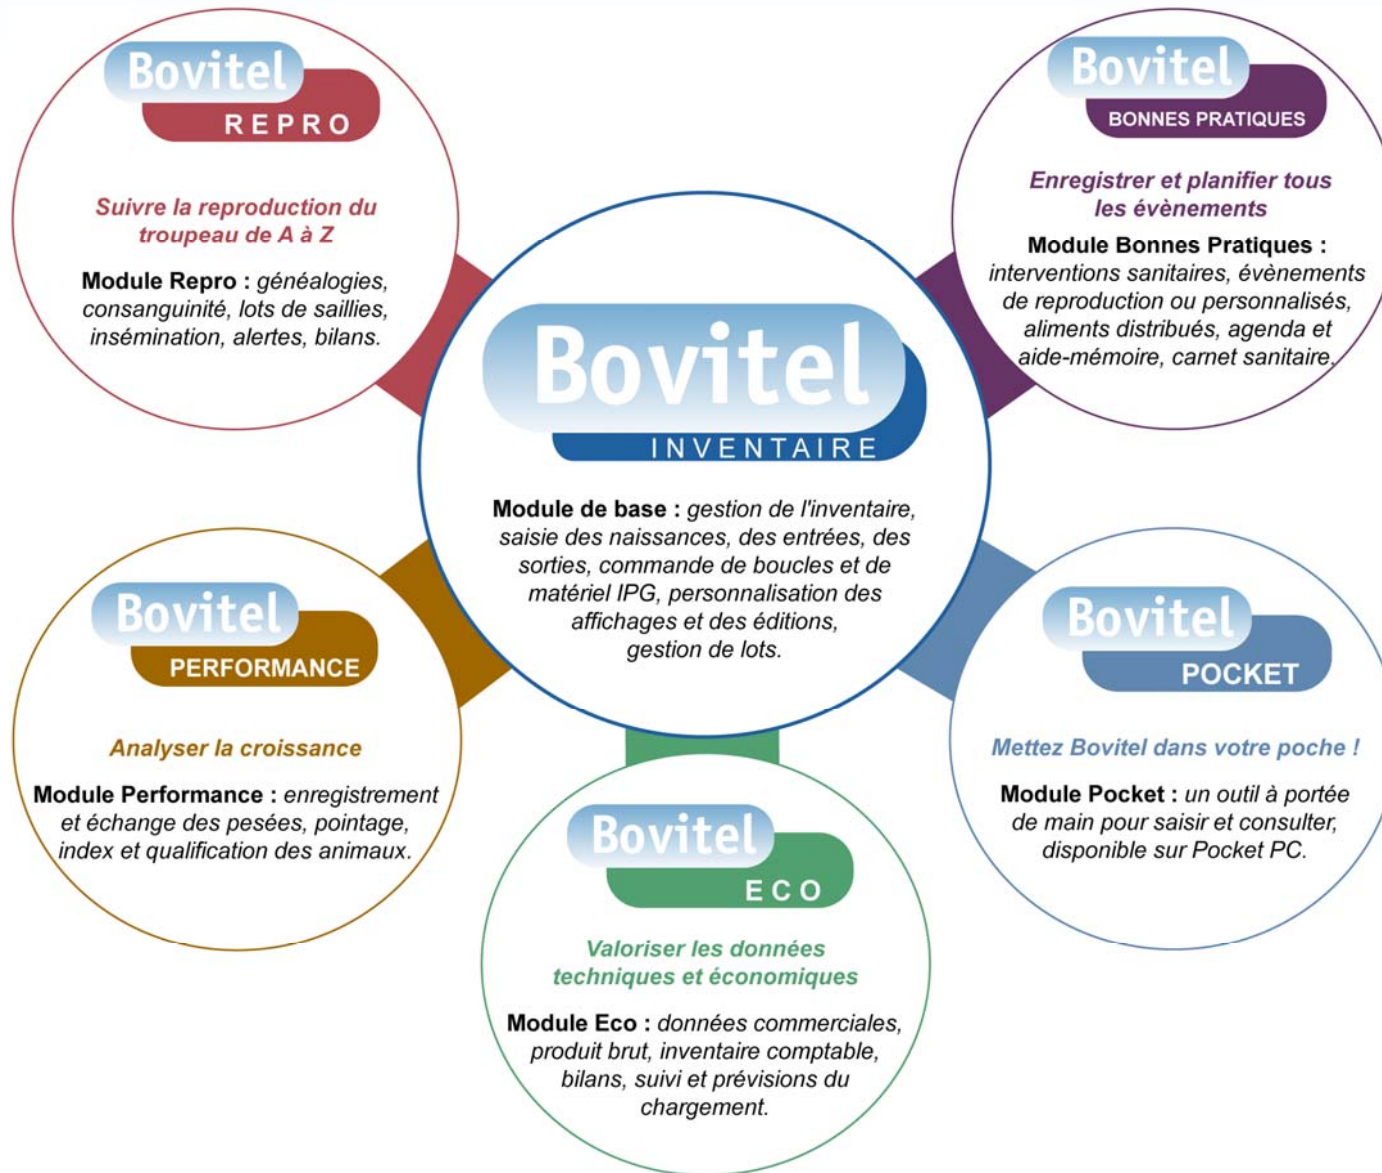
Bovitel
REPRO

Suivre la reproduction du troupeau de A à Z

Module Repro : généalogies, consanguinité, lots de saillies, insémination, alertes, bilans.

Bovitel
BONNES PRATIQUES

Enregistrer et planifier tous les évènements

Module Bonnes Pratiques : interventions sanitaires, évènements de reproduction ou personnalisés, aliments distribués, agenda et aide-mémoire, carnet sanitaire.

Bovitel
INVENTAIRE

Module de base : gestion de l'inventaire, saisie des naissances, des entrées, des sorties, commande de boucles et de matériel IPG, personnalisation des affichages et des éditions, gestion de lots.

Bovitel
PERFORMANCE

Analyser la croissance

Module Performance : enregistrement et échange des pesées, pointage, index et qualification des animaux.

Bovitel
POCKET

Mettez Bovitel dans votre poche !

Module Pocket : un outil à portée de main pour saisir et consulter, disponible sur Pocket PC.

Bovitel
ECO

Valoriser les données techniques et économiques

Module Eco : données commerciales, produit brut, inventaire comptable, bilans, suivi et prévisions du chargement.